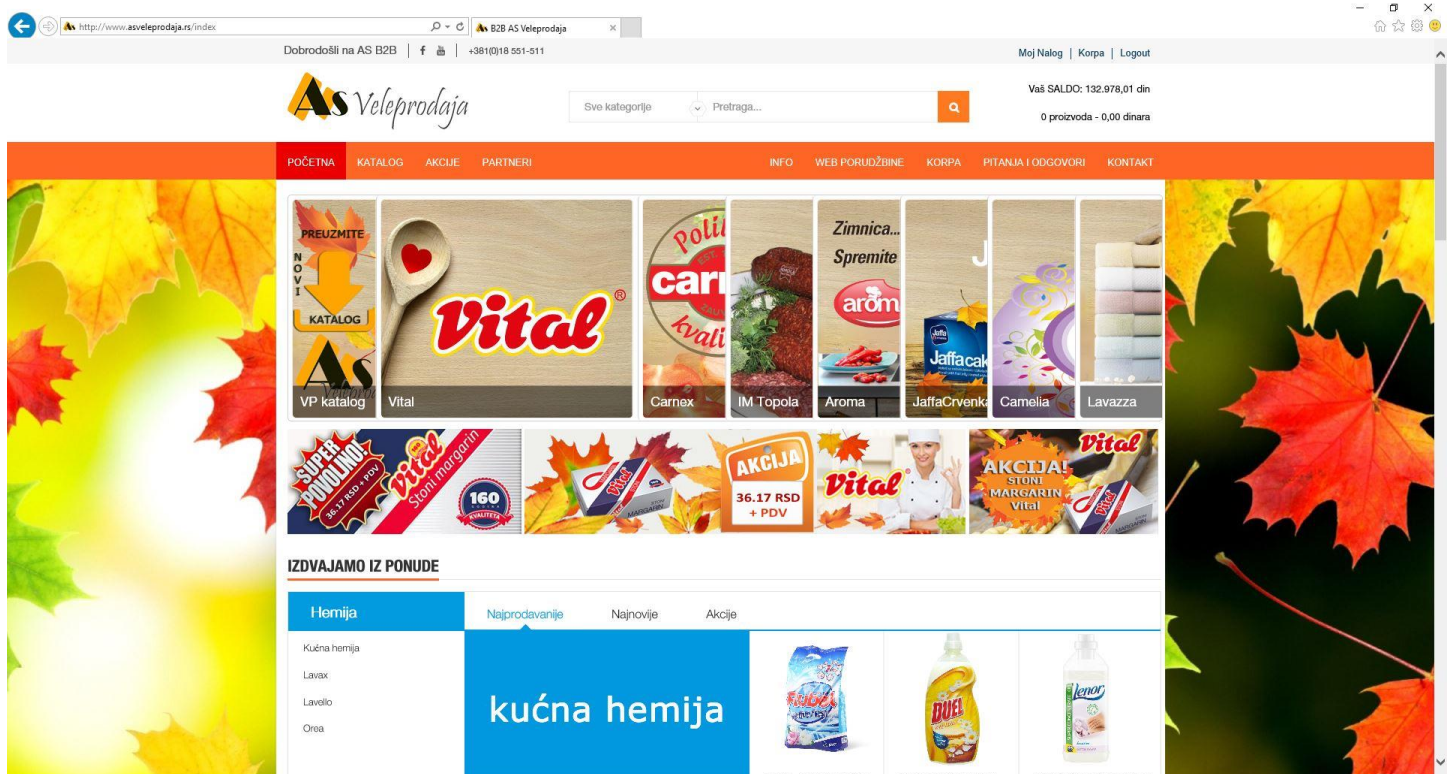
http://www.asveleprodaja.rs/index
B2B AS Veleprodaja

Dobrodošli na AS B2B | +381(0)18 551-511

Moj Nalog | Korpa | Logout

AS Veleprodaja

Sve kategorije
Pretraga...

Vaš SALDO: 132.978,01 din

0 proizvoda - 0,00 dinara

POČETNA KATALOG AKCIJE PARTNERI INFO WEB PORUDŽBINE KORPA PITANJA I ODGOVORI KONTAKT

PREUZMITE NOVI KATALOG
VP katalog
Vital
Vital
Carnex
IM Topola
Zimnica... Spremite
Aroma
JaffaCrvenka
Camelia
Lavazza

SUPER POVOLJNO! 36.17 RSD + PDV
Vital Stoni margarin
160
AKCIJA 36.17 RSD + PDV
Vital
AKCIJA! STONI MARGARIN Vital
Vital

IZDVAJAMO IZ PONUDE

Hemija
Kućna hemija
Lavax
Lavello
Orea

Najprodavanije Najnovije Akcije

kućna hemija